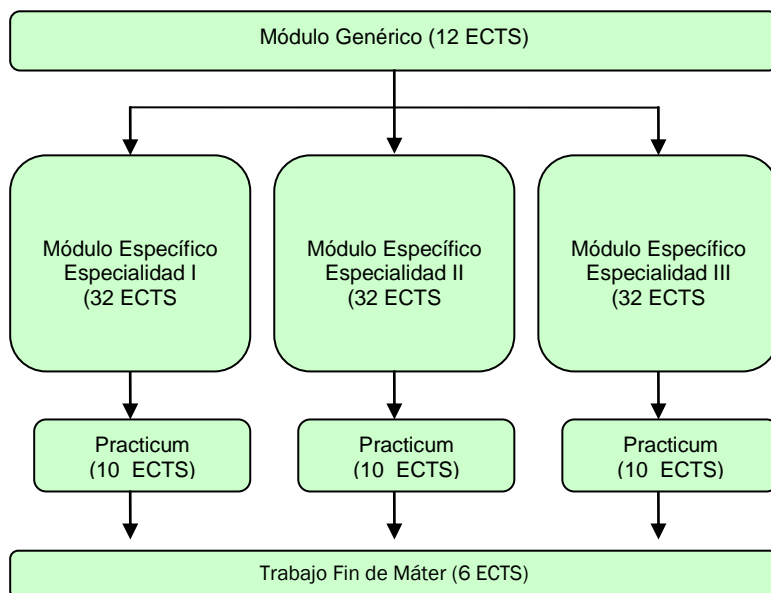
Módulo Genérico (12 ECTS)

Módulo Específico Especialidad I (32 ECTS

Módulo Específico Especialidad II (32 ECTS

Módulo Específico Especialidad III (32 ECTS

Practicum (10 ECTS)

Practicum (10 ECTS)

Practicum (10 ECTS)

Trabajo Fin de Máter (6 ECTS)